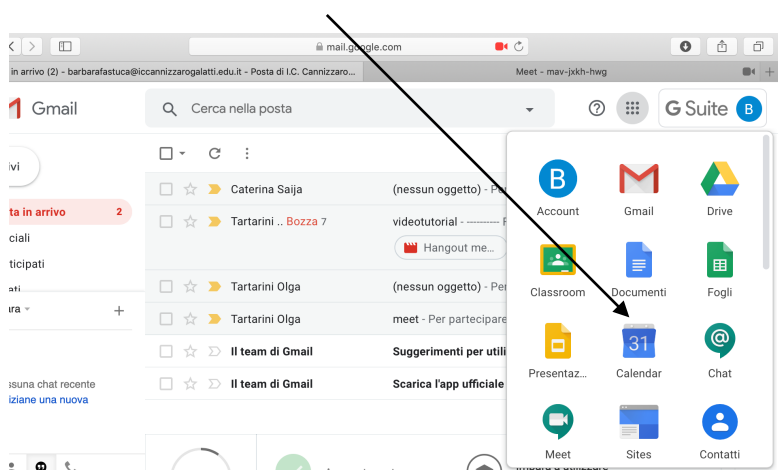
mail.google.com

in arrivo (2) - barbarafastuca@iccannizzarogalatti.edu.it - Posta di I.C. Cannizzaro...

Meet - mav-jxkh-hwg

Gmail

Cerca nella posta

G Suite B

vi

ta in arrivo 2

ciali

ticipati

ati

ara

ssuna chat recente

iziane una nuova

Caterina Saija (nessun oggetto) - Pe

Tartarini .. Bozza 7 videotutorial - ---------- F

Hangout me...

Tartarini Olga (nessun oggetto) - Per

Tartarini Olga meet - Per partecipare

Il team di Gmail Suggerimenti per utili

Il team di Gmail Scarica l'app ufficiale

Account

Gmail

Drive

Classroom

Documenti

Fogli

Presentaz...

31

Calendar

Chat

Meet

Sites

Contatti